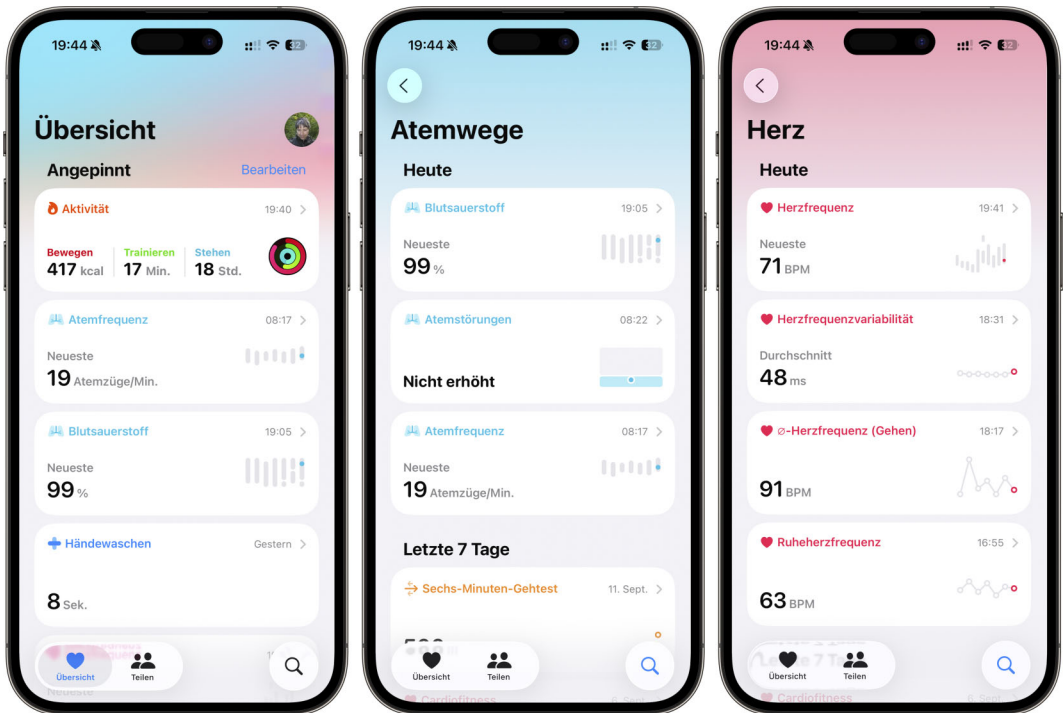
19:44 32

Übersicht

Angepinnt Bearbeiten

Aktivität 19:40

Bewegen 417 kcal | Trainieren 17 Min. | Stehen 18 Std.

Atemfrequenz 08:17

Neueste
19 Atemzüge/Min.

Blutsauerstoff 19:05

Neueste
99 %

Händewaschen Gestern

8 Sek.

Übersicht Teilen

19:44 32

Atemwege

Heute

Blutsauerstoff 19:05

Neueste
99 %

Atemstörungen 08:22

Nicht erhöht

Atemfrequenz 08:17

Neueste
19 Atemzüge/Min.

Letzte 7 Tage

Sechs-Minuten-Gehtest 11. Sept.

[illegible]

Übersicht Teilen

Cardiofitness

19:44 32

Herz

Heute

Herzfrequenz 19:41

Neueste
71 BPM

Herzfrequenzvariabilität 18:31

Durchschnitt
48 ms

⌀-Herzfrequenz (Gehen) 18:17

91 BPM

Ruheherzfrequenz 16:55

63 BPM

Übersicht Teilen

Cardiofitness 6. Sept.